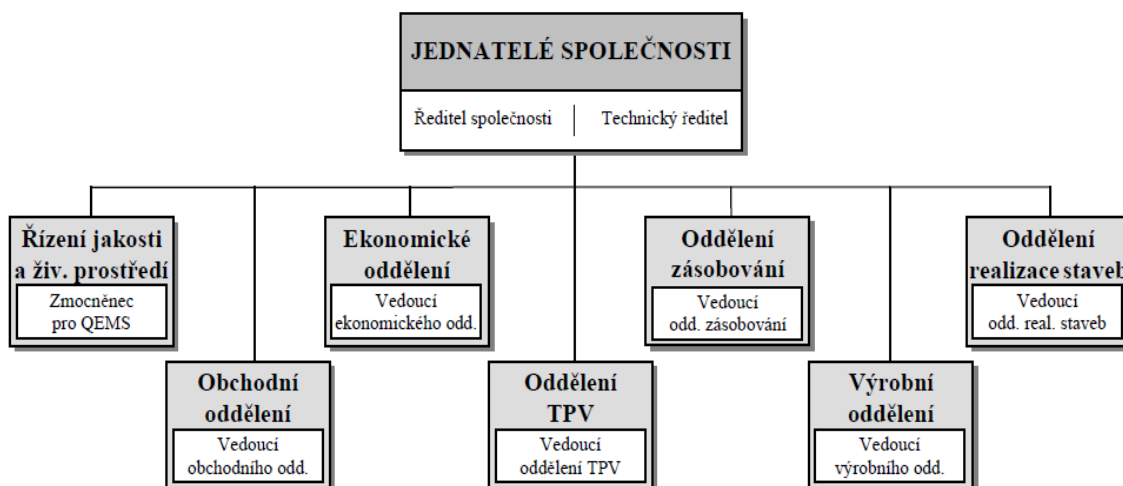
JEDNATELÉ SPOLEČNOSTI

Ředitel společnosti

Technický ředitel

Řízení jakosti a živ. prostředí

Zmocněnec pro QEMS

Ekonomické oddělení

Vedoucí ekonomického odd.

Oddělení zásobování

Vedoucí odd. zásobování

Oddělení realizace staveb

Vedoucí odd. real. staveb

Obchodní oddělení

Vedoucí obchodního odd.

Oddělení TPV

Vedoucí oddělení TPV

Výrobní oddělení

Vedoucí výrobního odd.